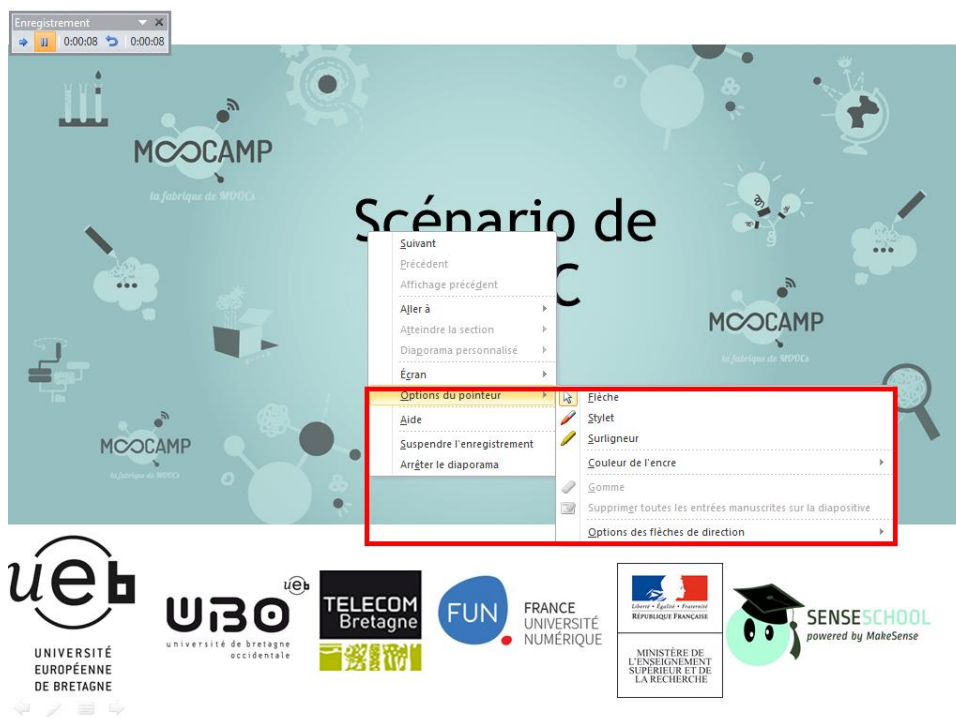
Enregistrement
0:00:08 0:00:08

MOOCAMP
la fabrique de MOOCs

Scénario de
C

Suivant
Précédent
Affichage précédent
Aller à
Atteindre la section
Diaporama personnalisé
Écran
Options du pointeur
Aide
Suspendre l'enregistrement
Arrêter le diaporama

Flèche
Stylet
Surligneur
Couleur de l'encre
Gomme
Supprimer toutes les entrées manuscrites sur la diapositive
Options des flèches de direction

MOOCAMP
la fabrique de MOOCs

MOOCAMP
la fabrique de MOOCs

ueb
UNIVERSITÉ EUROPÉENNE DE BRETAGNE

UBO
ueb
université de bretagne occidentale

TELECOM Bretagne

FUN
FRANCE UNIVERSITÉ NUMÉRIQUE

Liberté • Égalité • Fraternité
RÉPUBLIQUE FRANÇAISE
MINISTÈRE DE L'ENSEIGNEMENT SUPÉRIEUR ET DE LA RECHERCHE

SENSESCHOOL
powered by MakeSense